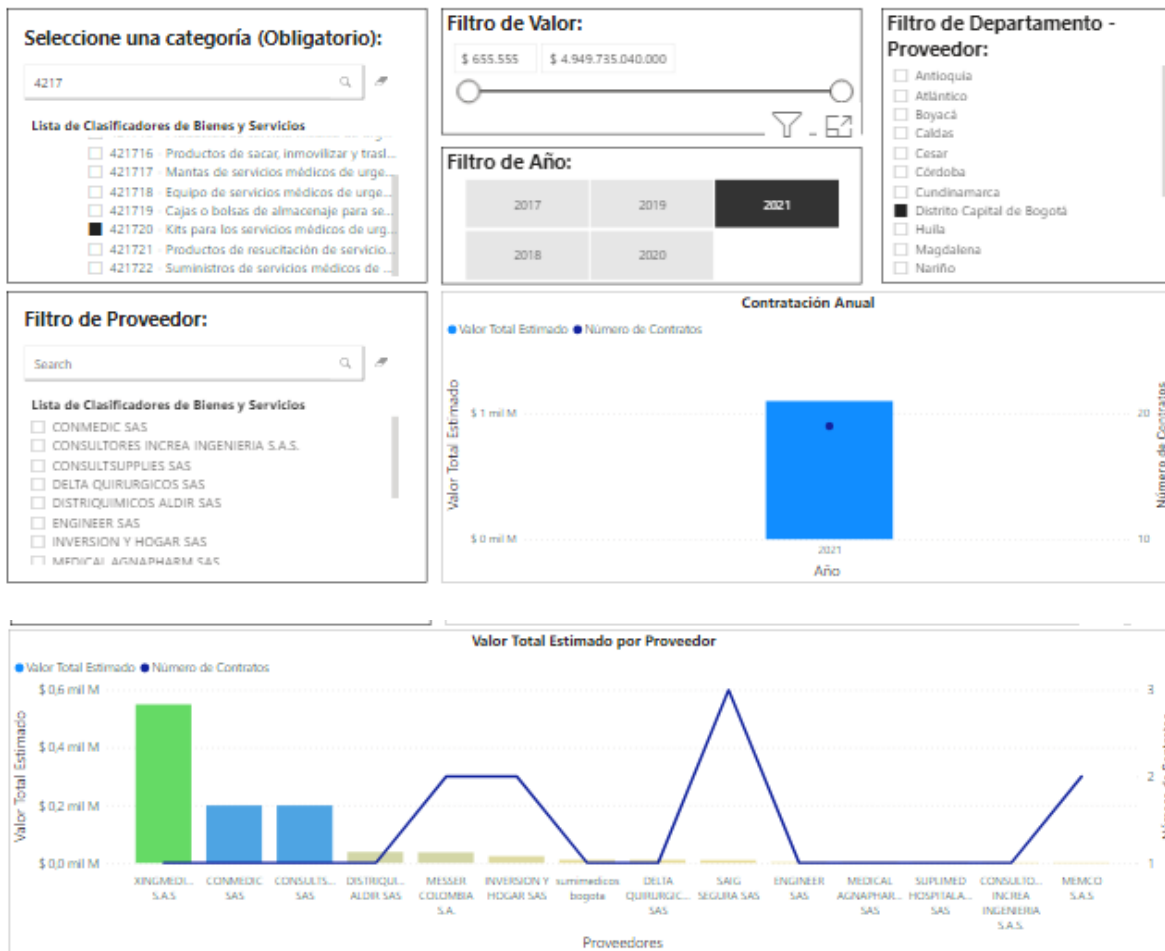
Seleccione una categoría (Obligatorio):

4217

Lista de Clasificadores de Bienes y Servicios

421716 · Productos de sacar, inmovilizar y trasl...
421717 · Mantas de servicios médicos de urge...
421718 · Equipo de servicios médicos de urge...
421719 · Cajas o bolsas de almacenaje para se...
421720 · Kits para los servicios médicos de urg...
421721 · Productos de resucitación de servicio...
421722 · Suministros de servicios médicos de ...

Filtro de Valor:

$ 655.555
$ 4.949.735.040.000

Filtro de Año:

| 2017 | 2019 | 2021 |
|---|---|---|
| 2018 | 2020 | |

Filtro de Departamento - Proveedor:

Antioquia
Atlántico
Boyacá
Caldas
Cesar
Córdoba
Cundinamarca
Distrito Capital de Bogotá
Huila
Magdalena
Nariño

Filtro de Proveedor:

Search

Lista de Clasificadores de Bienes y Servicios

CONMEDIC SAS
CONSULTORES INCREA INGENIERIA S.A.S.
CONSULTSUPPLIES SAS
DELTA QUIRURGICOS SAS
DISTRIQUIMICOS ALDIR SAS
ENGINEER SAS
INVERSION Y HOGAR SAS
MEDICAL AGNAPHARM SAS

Contratación Anual

Valor Total Estimado · Número de Contratos

Valor Total Estimado
$ 1 mil M
$ 0 mil M
2021
Año
Número de Contratos
20
10

Valor Total Estimado por Proveedor

Valor Total Estimado · Número de Contratos

Valor Total Estimado
$ 0,6 mil M
$ 0,4 mil M
$ 0,2 mil M
$ 0,0 mil M

XINGMEDI... S.A.S
CONMEDIC SAS
CONSULTS... SAS
DISTRIQUI... ALDIR SAS
MESSER COLOMBIA S.A.
INVERSION Y HOGAR SAS
sumimedicos bogota
DELTA QUIRURGIC... SAS
SAIG SEGURA SAS
ENGINEER SAS
MEDICAL AGNAPHAR... SAS
SUPLIMED HOSPITALA... SAS
CONSULTO... INCREA INGENIERIA S.A.S.
MEMCO S.A.S

Proveedores

3
2
1